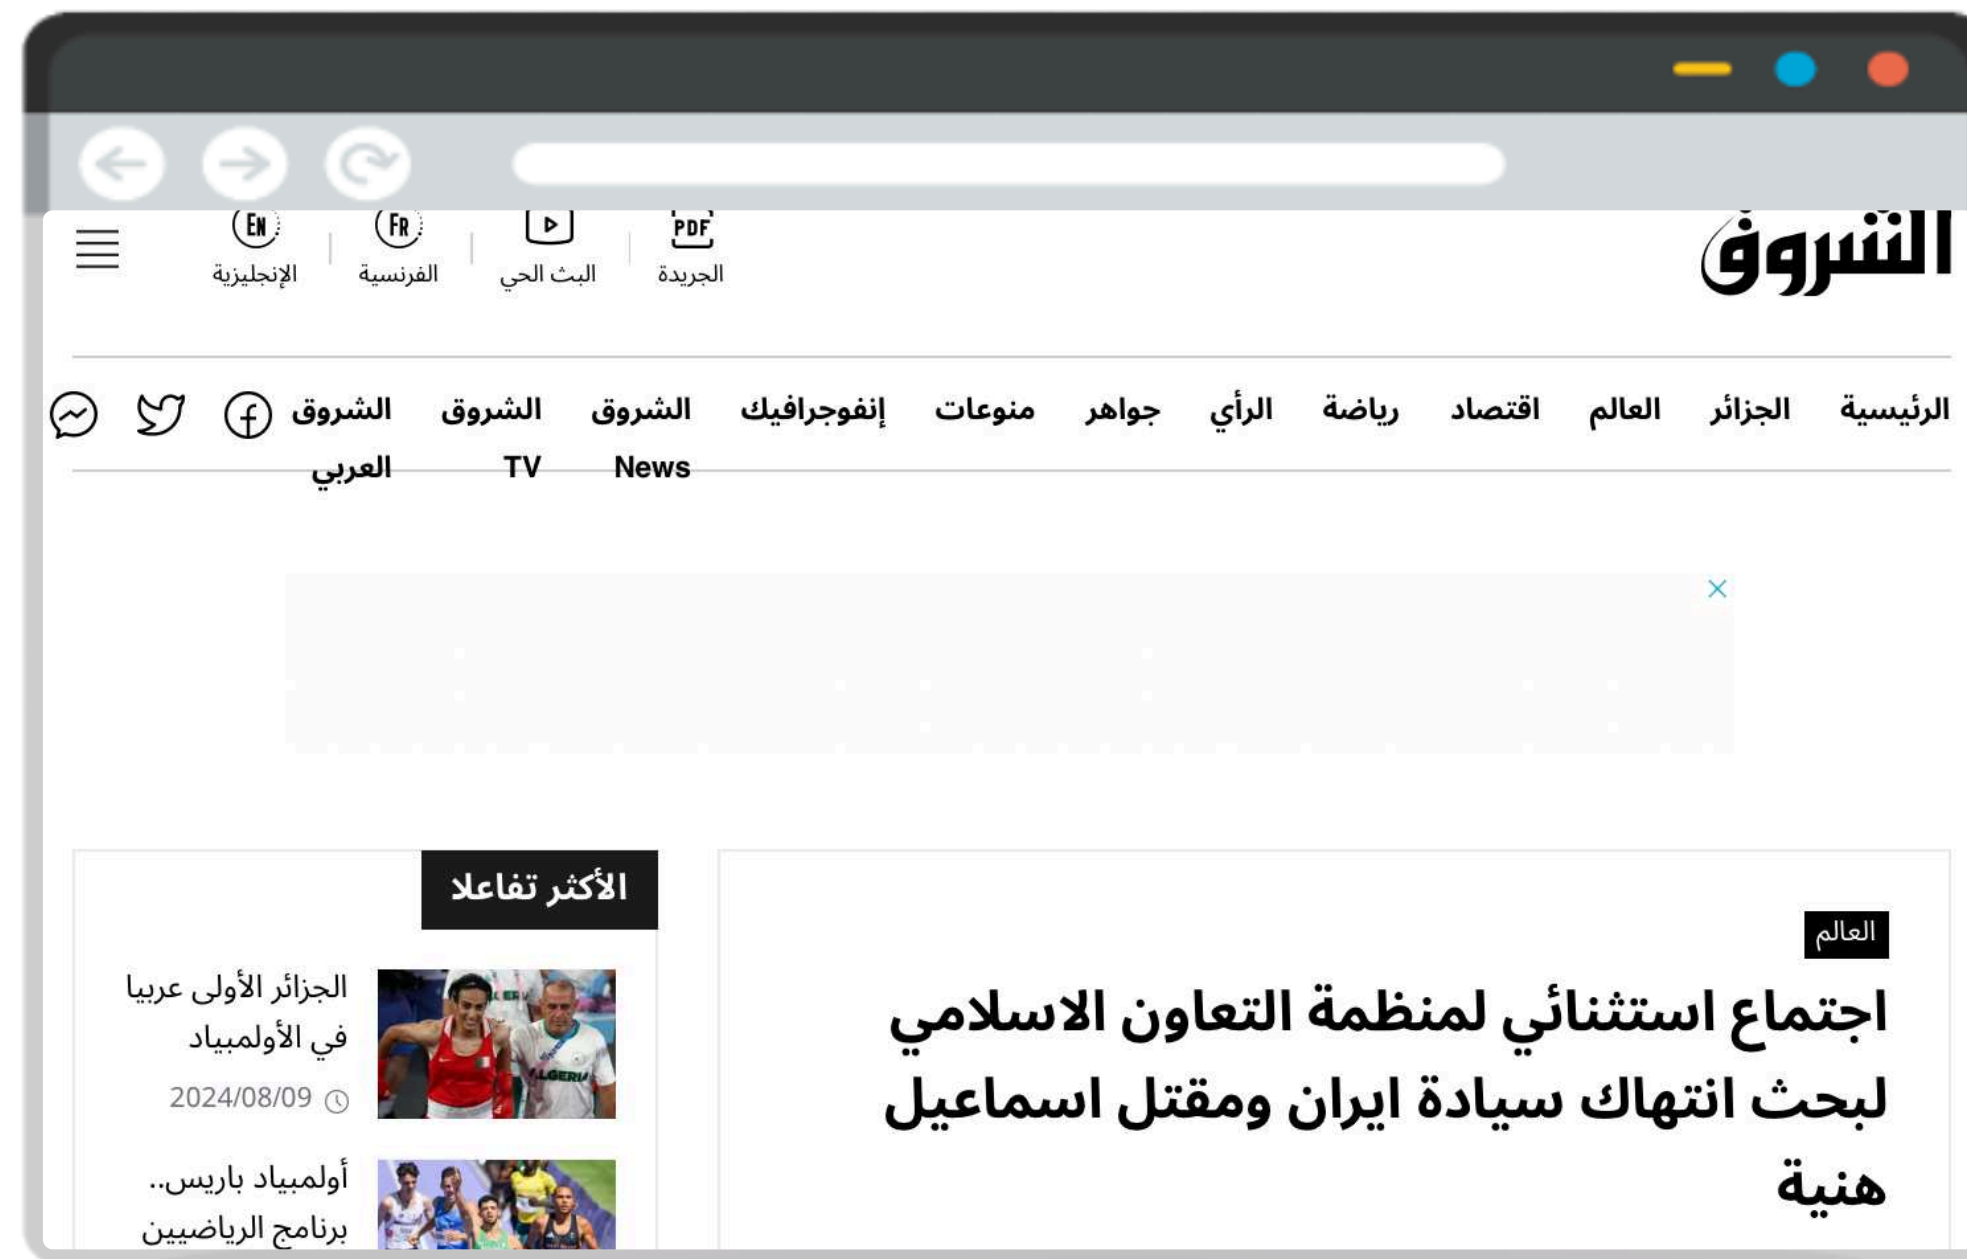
الشروق

PDF الجريدة
البث الحي
FR الفرنسية
EN الإنجليزية

الرئيسية الجزائر العالم اقتصاد رياضة الرأي جواهر منوعات إنفوجرافيك الشروق News الشروق TV الشروق العربي

×

العالم

اجتماع استثنائي لمنظمة التعاون الاسلامي لبحث انتهاك سيادة ايران ومقتل اسماعيل هنية

الأكثر تفاعلا

الجزائر الأولى عربيا في الأولمبياد
2024/08/09

أولمبياد باريس.. برنامج الرياضيين